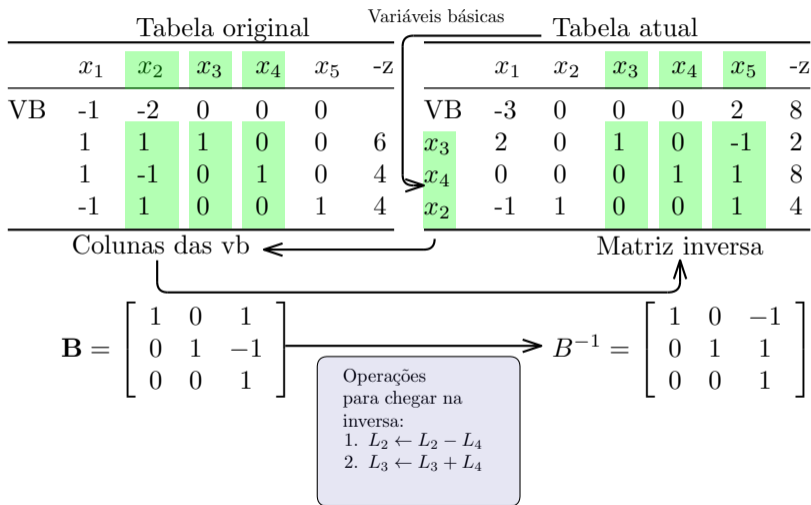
Tabela original

Variáveis básicas

Tabela atual

| | $x_1$ | $x_2$ | $x_3$ | $x_4$ | $x_5$ | -z |
|---|---|---|---|---|---|---|
| VB | -1 | -2 | 0 | 0 | 0 | |
| | 1 | 1 | 1 | 0 | 0 | 6 |
| | 1 | -1 | 0 | 1 | 0 | 4 |
| | -1 | 1 | 0 | 0 | 1 | 4 |

| | $x_1$ | $x_2$ | $x_3$ | $x_4$ | $x_5$ | -z |
|---|---|---|---|---|---|---|
| VB | -3 | 0 | 0 | 0 | 2 | 8 |
| $x_3$ | 2 | 0 | 1 | 0 | -1 | 2 |
| $x_4$ | 0 | 0 | 0 | 1 | 1 | 8 |
| $x_2$ | -1 | 1 | 0 | 0 | 1 | 4 |

Colunas das vb

Matriz inversa

$\mathbf{B} = \begin{bmatrix} 1 & 0 & 1 \\ 0 & 1 & -1 \\ 0 & 0 & 1 \end{bmatrix}$

$B^{-1} = \begin{bmatrix} 1 & 0 & -1 \\ 0 & 1 & 1 \\ 0 & 0 & 1 \end{bmatrix}$

Operações para chegar na inversa:
1. $L_2 \leftarrow L_2 - L_4$
2. $L_3 \leftarrow L_3 + L_4$